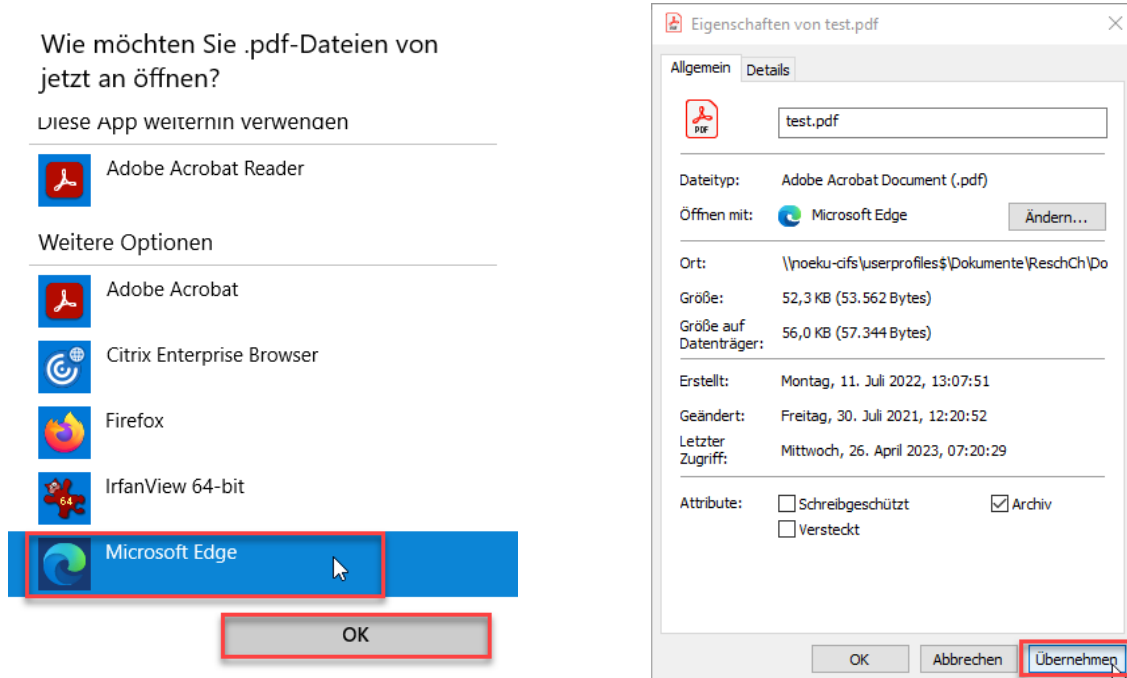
Wie möchten Sie .pdf-Dateien von jetzt an öffnen?

Diese App weiterhin verwenden

Adobe Acrobat Reader

Weitere Optionen

Adobe Acrobat

Citrix Enterprise Browser

Firefox

IrfanView 64-bit

Microsoft Edge

OK

Eigenschaften von test.pdf

Allgemein | Details

PDF

test.pdf

Dateityp: Adobe Acrobat Document (.pdf)

Öffnen mit: Microsoft Edge Ändern...

Ort: \\noeku-cifs\userprofiles$\Dokumente\ReschCh\Do

Größe: 52,3 KB (53.562 Bytes)

Größe auf Datenträger: 56,0 KB (57.344 Bytes)

Erstellt: Montag, 11. Juli 2022, 13:07:51

Geändert: Freitag, 30. Juli 2021, 12:20:52

Letzter Zugriff: Mittwoch, 26. April 2023, 07:20:29

Attribute: Schreibgeschützt Archiv
Versteckt

OK Abbrechen Übernehmen